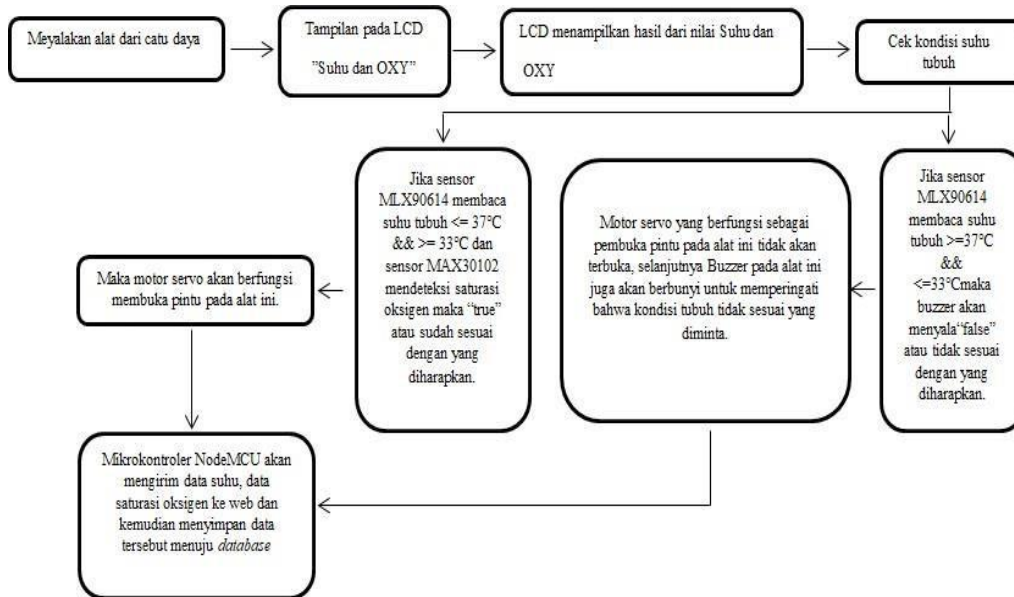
Meyalakan alat dari catu daya

Tampilan pada LCD "Suhu dan OXY"

LCD menampilkan hasil dari nilai Suhu dan OXY

Cek kondisi suhu tubuh

Jika sensor MLX90614 membaca suhu tubuh <= 37°C && >= 33°C dan sensor MAX30102 mendeteksi saturasi oksigen maka "true" atau sudah sesuai dengan yang diharapkan.

Motor servo yang berfungsi sebagai pembuka pintu pada alat ini tidak akan terbuka, selanjutnya Buzzer pada alat ini juga akan berbunyi untuk memperingati bahwa kondisi tubuh tidak sesuai yang diminta.

Jika sensor MLX90614 membaca suhu tubuh >=37°C && <=33°Cmaka buzzer akan menyala"false" atau tidak sesuai dengan yang diharapkan.

Maka motor servo akan berfungsi membuka pintu pada alat ini.

Mikrokontroler NodeMCU akan mengirim data suhu, data saturasi oksigen ke web dan kemudian menyimpan data tersebut menuju *database*